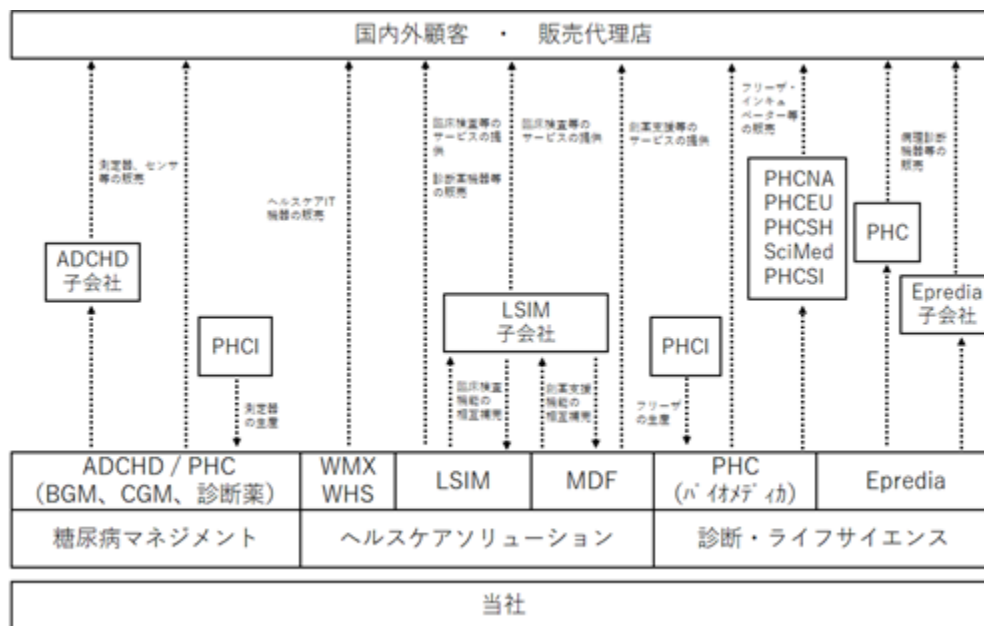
国内外顧客 ・ 販売代理店

測定器、センサ等の販売

ADCHD
子会社

PHCI

測定器の生産

ヘルスケアIT機器の販売

臨床検査等のサービスの提供

診断薬機器等の販売

臨床検査等のサービスの提供

LSIM
子会社

臨床検査機能の相互補完

創薬支援機能の相互補完

創薬支援等のサービスの提供

PHCI

フリーザの生産

フリーザ・インキュベーター等の販売

PHCNA
PHCEU
PHCSH
SciMed
PHCSI

病理診断機器等の販売

PHC

Epredia
子会社

| ADCHD / PHC (BGM、CGM、診断薬) | WMX WHS | LSIM | MDF | PHC (バイオメディカ) | Epredia |
|---|---|---|---|---|---|
| 糖尿病マネジメント | ヘルスケアソリューション | | | 診断・ライフサイエンス | |

当社